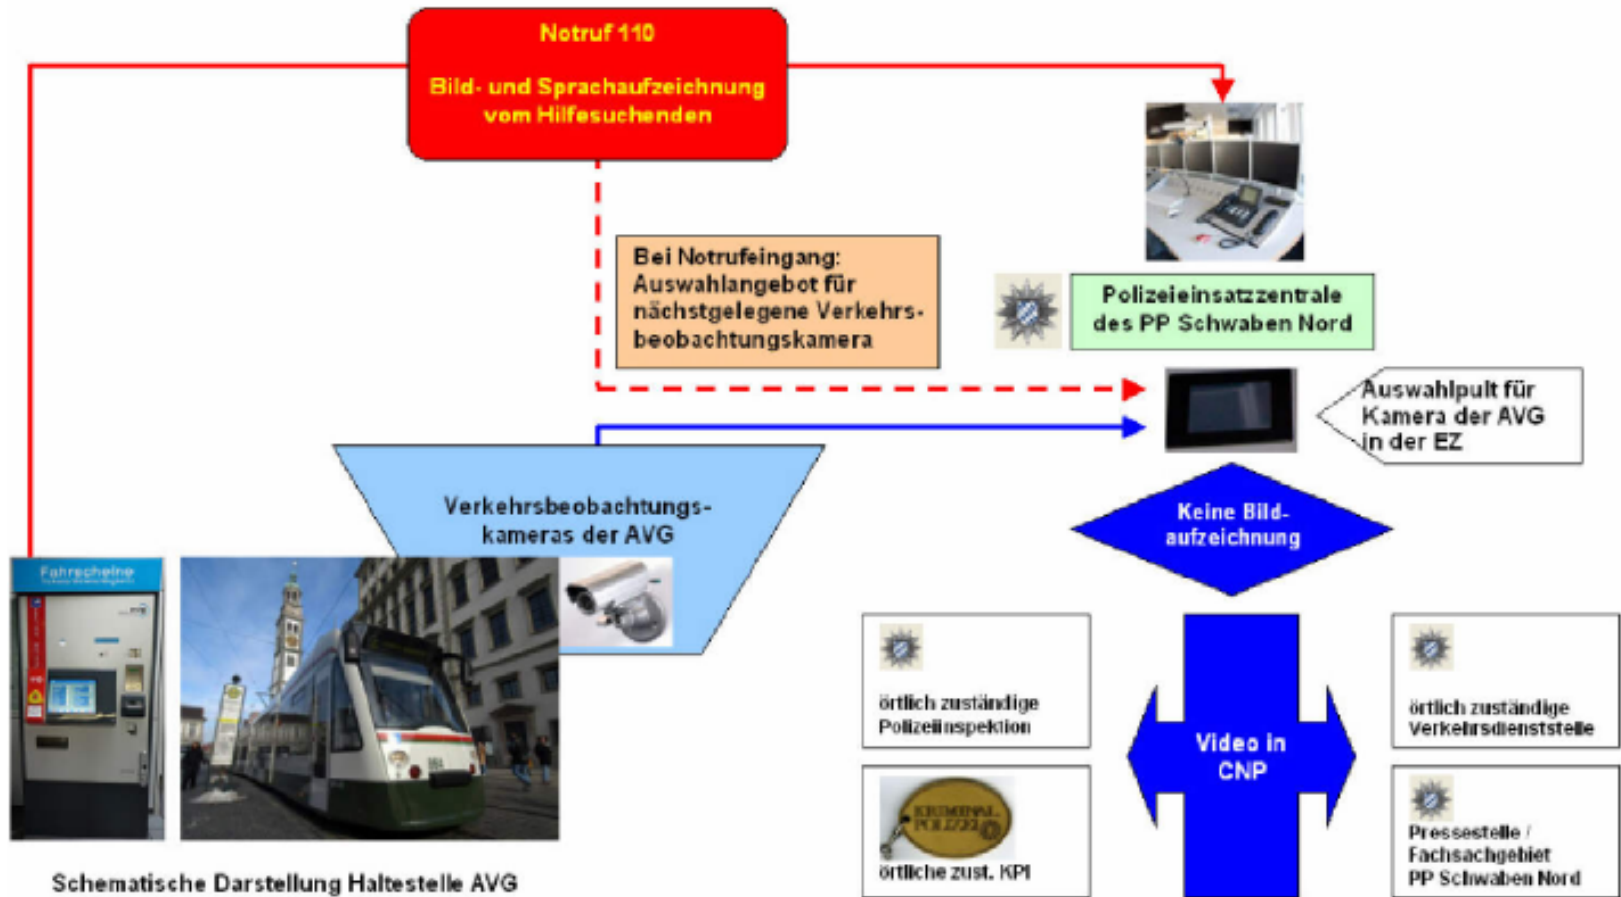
Notruf 110

Bild- und Sprachaufzeichnung vom Hilfesuchenden

Bei Notrufeingang: Auswahlangebot für nächstgelegene Verkehrsbeobachtungskamera

Polizeieinsatzzentrale des PP Schwaben Nord

Auswahlpult für Kamera der AVG in der EZ

Verkehrsbeobachtungskameras der AVG

Keine Bildaufzeichnung

Fahrscheine

örtlich zuständige Polizeiinspektion

örtlich zuständige Verkehrsdienststelle

Video in CNP

KRIMINAL POLIZEI

örtliche zust. KPI

Pressestelle / Fachsachgebiet PP Schwaben Nord

Schematische Darstellung Haltestelle AVG